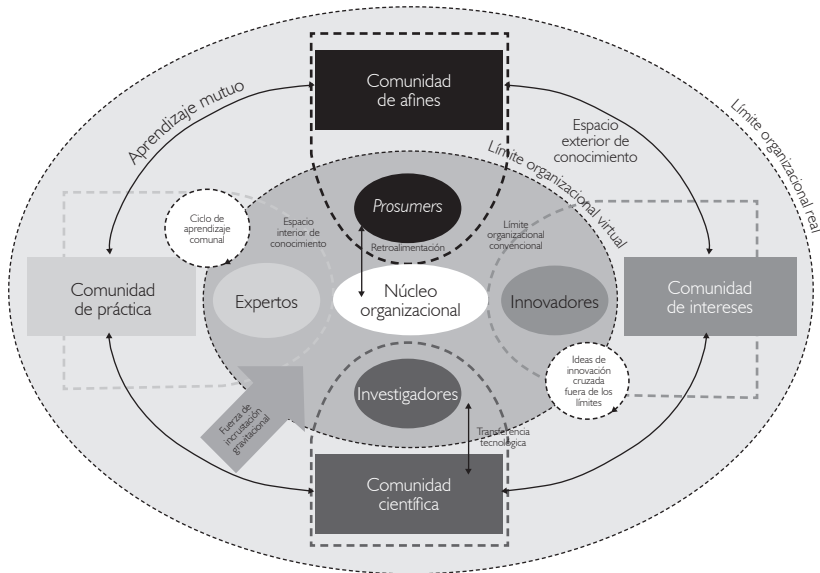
Comunidad de afines

Aprendizaje mutuo

Espacio exterior de conocimiento

Límite organizacional real

Límite organizacional virtual

Ciclo de aprendizaje comunal

Espacio interior de conocimiento

Prosumers

Retroalimentación

Límite organizacional convencional

Comunidad de práctica

Expertos

Núcleo organizacional

Innovadores

Comunidad de intereses

Ideas de innovación cruzada fuera de los límites

Fuerza de incrustación gravitacional

Investigadores

Transferencia tecnológica

Comunidad científica